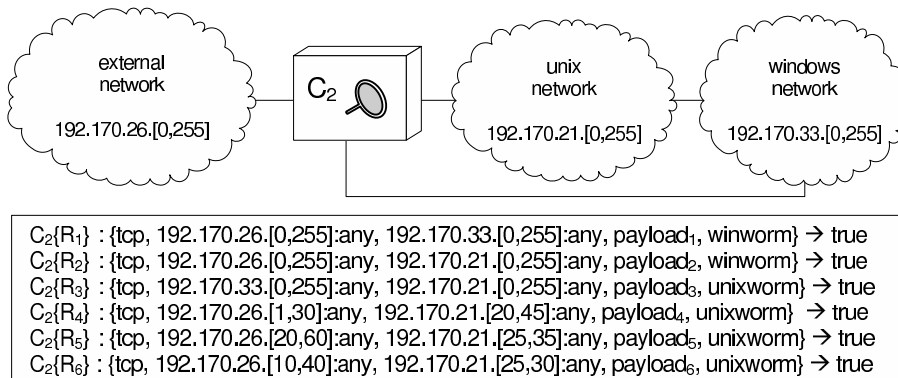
external network
192.170.26.[0,255]

$C_2$

unix network
192.170.21.[0,255]

windows network
192.170.33.[0,255]

$C_2\{R_1\}$ : {tcp, 192.170.26.[0,255]:any, 192.170.33.[0,255]:any, payload$_1$, winworm} $\rightarrow$ true
$C_2\{R_2\}$ : {tcp, 192.170.26.[0,255]:any, 192.170.21.[0,255]:any, payload$_2$, winworm} $\rightarrow$ true
$C_2\{R_3\}$ : {tcp, 192.170.33.[0,255]:any, 192.170.21.[0,255]:any, payload$_3$, unixworm} $\rightarrow$ true
$C_2\{R_4\}$ : {tcp, 192.170.26.[1,30]:any, 192.170.21.[20,45]:any, payload$_4$, unixworm} $\rightarrow$ true
$C_2\{R_5\}$ : {tcp, 192.170.26.[20,60]:any, 192.170.21.[25,35]:any, payload$_5$, unixworm} $\rightarrow$ true
$C_2\{R_6\}$ : {tcp, 192.170.26.[10,40]:any, 192.170.21.[25,30]:any, payload$_6$, unixworm} $\rightarrow$ true